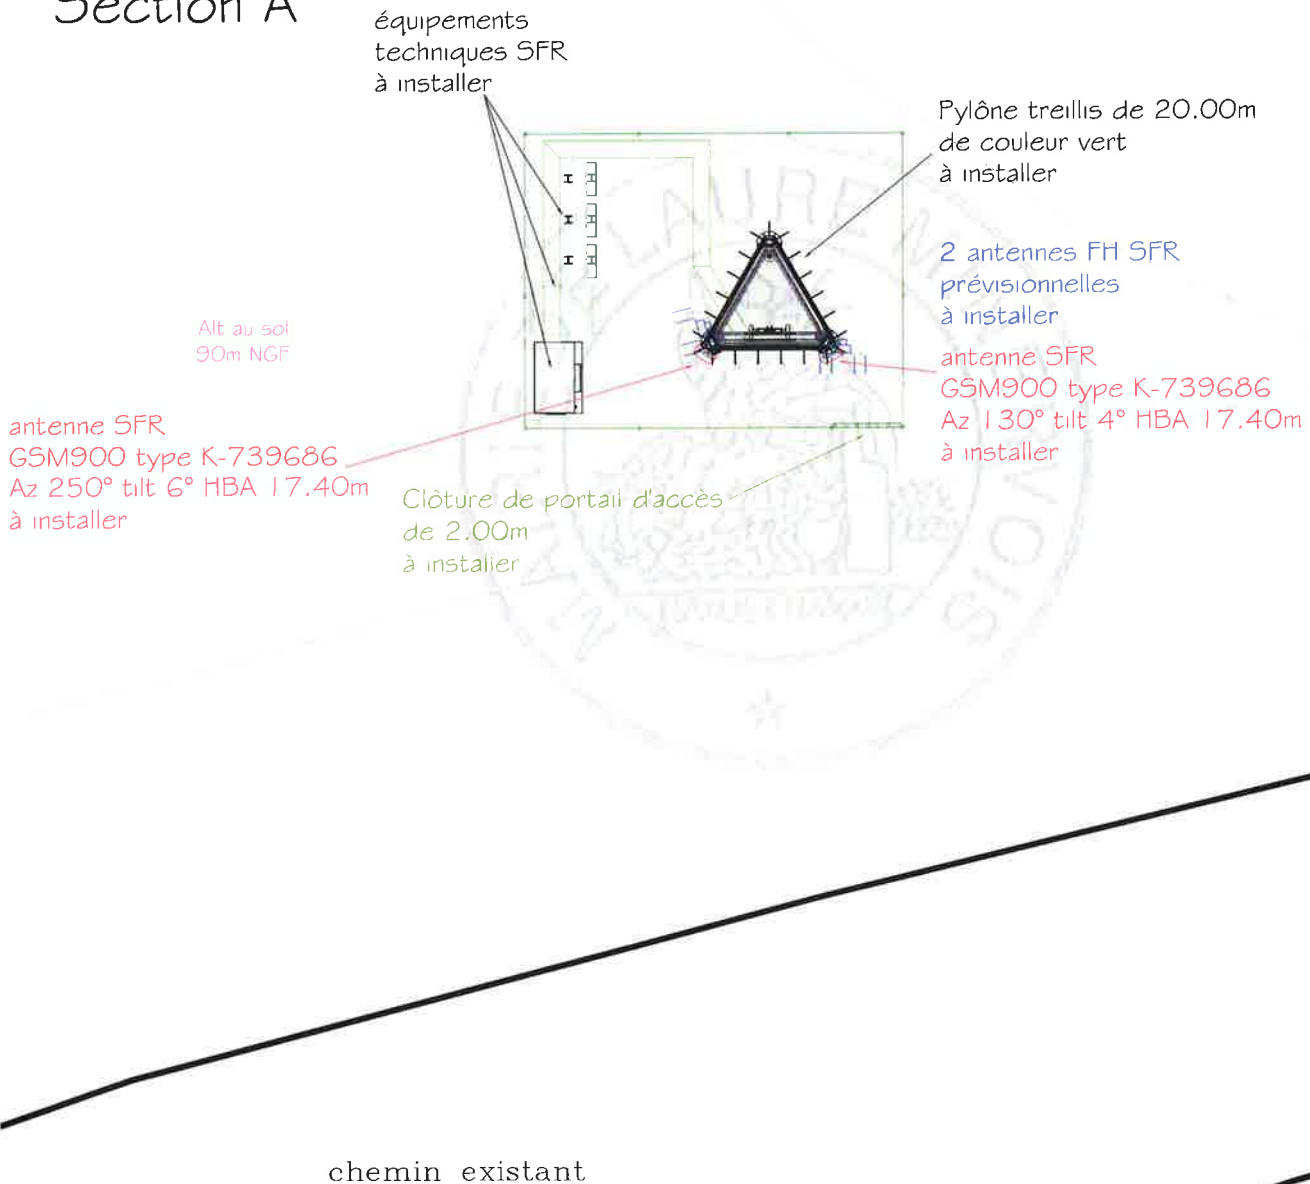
Section A

équipements techniques SFR à installer

Pylône treillis de 20.00m de couleur vert à installer

2 antennes FH SFR prévisionnelles à installer

Alt au sol 90m NGF

antenne SFR GSM900 type K-739686 Az 130° tilt 4° HBA 17.40m à installer

antenne SFR GSM900 type K-739686 Az 250° tilt 6° HBA 17.40m à installer

Clôture de portail d'accès de 2.00m à installer

chemin existant